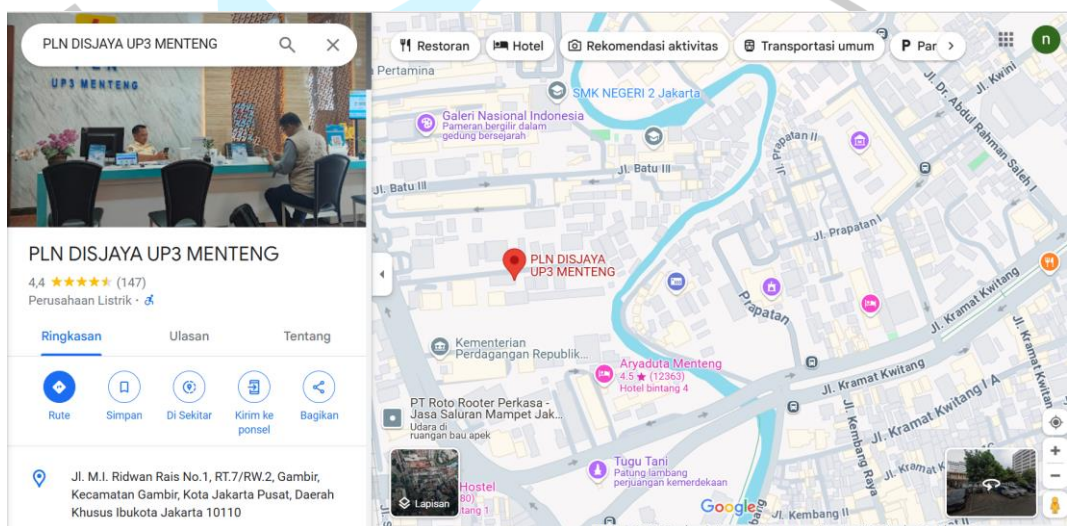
PLN DISJAYA UP3 MENTENG

UP3 MENTENG

PLN DISJAYA UP3 MENTENG
4,4 ★★★★★ (147)
Perusahaan Listrik ·

Ringkasan Ulasan Tentang

Rute Simpan Di Sekitar Kirim ke ponsel Bagikan

Jl. M.I. Ridwan Rais No.1, RT.7/RW.2, Gambir, Kecamatan Gambir, Kota Jakarta Pusat, Daerah Khusus Ibukota Jakarta 10110

Restoran Hotel Rekomendasi aktivitas Transportasi umum P Par

n

Pertamina
SMK NEGERI 2 Jakarta
Galeri Nasional Indonesia
Pameran bergilir dalam gedung bersejarah
Jl. Batu III
Jl. Batu III
Prapatan II
Jl. Kwini
Jl. Dr. Abdul Rahman Saleh I
Jl. Prapatan I
PLN DISJAYA UP3 MENTENG
Prapatan
Jl. Kramat Kwitang
Jl. Kramat Kwitang
Kementerian Perdagangan Republik...
Aryaduta Menteng
4.5 ★ (12363)
Hotel bintang 4
Jl. Kramat Kwitang
Jl. Kramat Kwitang I A
PT Roto Rooter Perkasa - Jasa Saluran Mampet Jak...
Udara di ruangan bau apek
Jl. Kembang Raya
Jl. Kramat Kw
Tugu Tani
Patung lambang perjuangan kemerdekaan
Hostel
80)
tang 1
Lapisan
Google
Jl. Kembang II